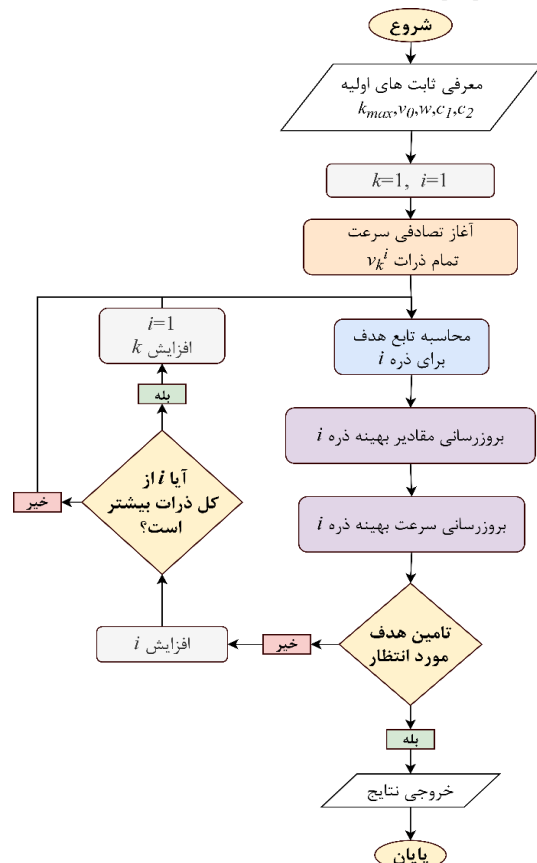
شروع

معرفی ثابت های اولیه
$k_{max}, v_0, w, c_1, c_2$

$k=1, \ i=1$

آغاز تصادفی سرعت
تمام ذرات $v_k^i$

محاسبه تابع هدف
برای ذره $i$

بروزرسانی مقادیر بهینه ذره $i$

بروزرسانی سرعت بهینه ذره $i$

تامین هدف
مورد انتظار

خیر

افزایش $i$

آیا $i$ از
کل ذرات بیشتر
است؟

خیر

بله

$i=1$
افزایش $k$

بله

خروجی نتایج

پایان